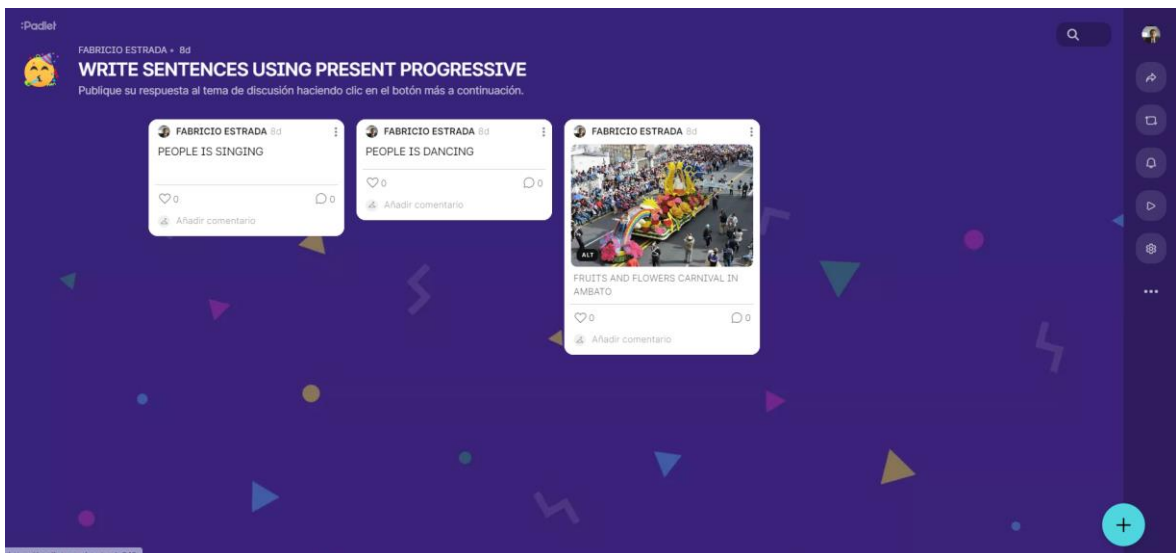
:Padlet

FABRICIO ESTRADA • 8d

WRITE SENTENCES USING PRESENT PROGRESSIVE

Publique su respuesta al tema de discusión haciendo clic en el botón más a continuación.

FABRICIO ESTRADA 8d

PEOPLE IS SINGING

0 0

Añadir comentario

FABRICIO ESTRADA 8d

PEOPLE IS DANCING

0 0

Añadir comentario

FABRICIO ESTRADA 8d

ALT

FRUITS AND FLOWERS CARNIVAL IN AMBATO

0 0

Añadir comentario

...

+